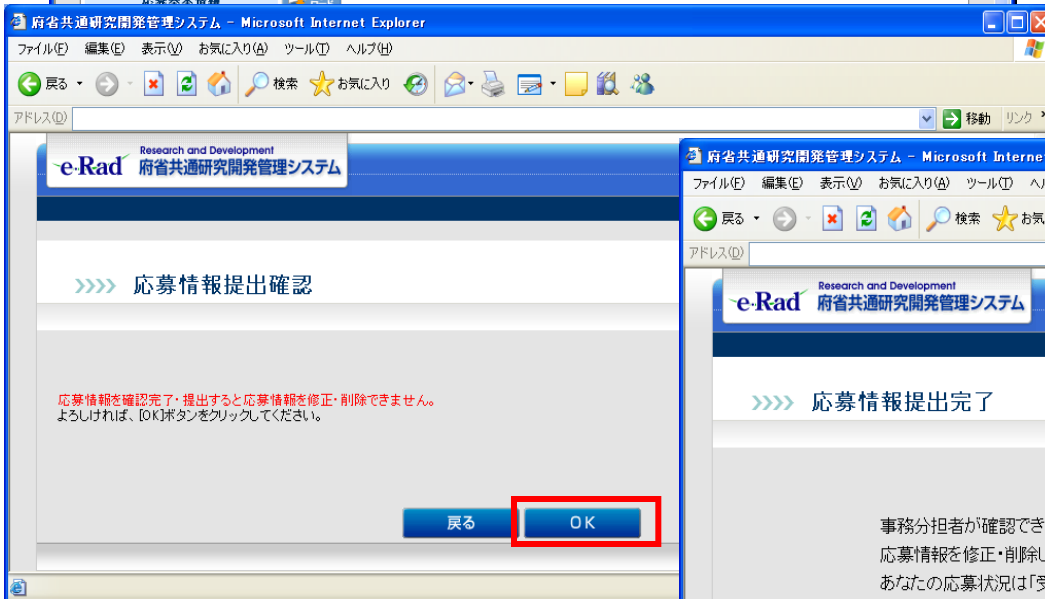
府省共通研究開発管理システム - Microsoft Internet Explorer

ファイル(F) 編集(E) 表示(V) お気に入り(A) ツール(T) ヘルプ(H)

戻る 検索 お気に入り

アドレス(D) 移動 リンク

e-Rad Research and Development 府省共通研究開発管理システム

応募情報提出確認

応募情報を確認完了・提出すると応募情報を修正・削除できません。
よろしければ、[OK]ボタンをクリックしてください。

戻る OK

府省共通研究開発管理システム - Microsoft Interne

ファイル(F) 編集(E) 表示(V) お気に入り(A) ツール(T) ヘ

戻る 検索 お気

アドレス(D)

e-Rad Research and Development 府省共通研究開発管理システム

応募情報提出完了

事務分担者が確認でき
応募情報を修正・削除し
あなたの応募状況は「受